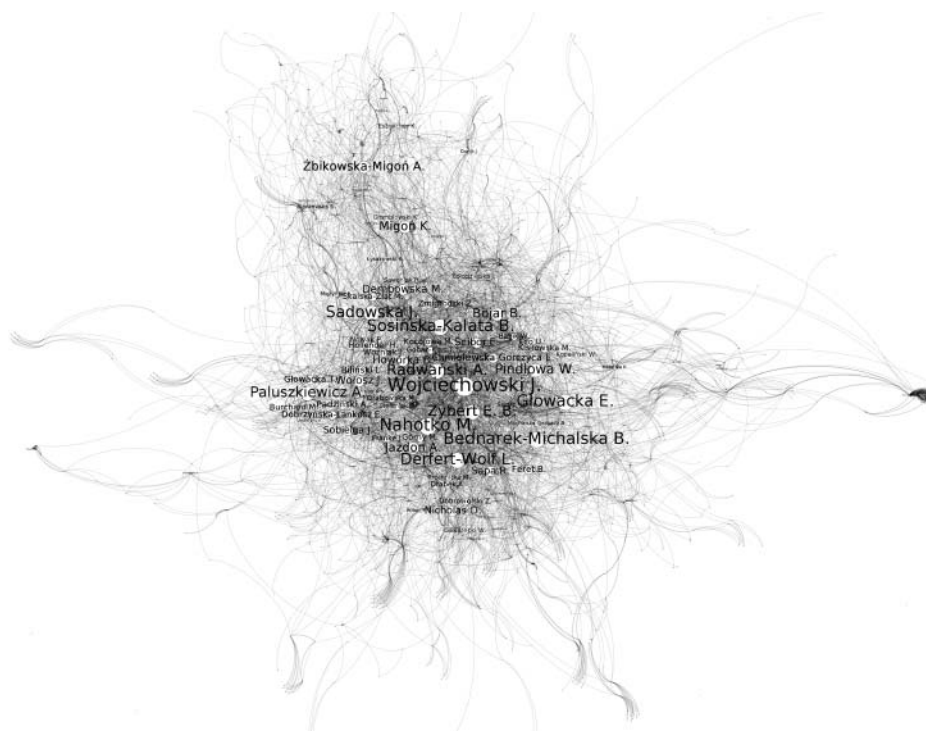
Zbikowska-Migon A.
Migon K.
Dembowska M.
Sadowska J.
Bojar B.
Sosinska-Kalata B.
Kocojowa M.
Howorka B.
Gorzycka E.
Radwanski A.
Pindlowa W.
Glowacka T.
Wojciechowski J.
Paluszkiewicz A.
Glowacka E.
Zybert E. B.
Nahotko M.
Sobielga J.
Bednarek-Michalska B.
Jazdon A.
Derfert-Wolf L.
Sapa R.
Feret B.
Nicholas D.